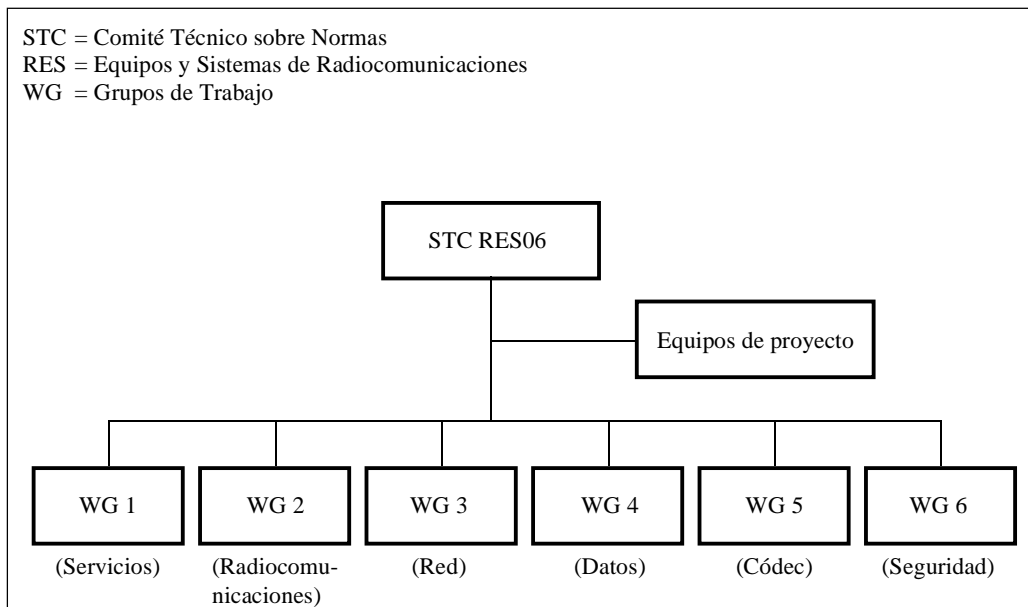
STC = Comité Técnico sobre Normas
RES = Equipos y Sistemas de Radiocomunicaciones
WG = Grupos de Trabajo

STC RES06

Equipos de proyecto

WG 1
(Servicios)

WG 2
(Radiocomunicaciones)

WG 3
(Red)

WG 4
(Datos)

WG 5
(Códec)

WG 6
(Seguridad)